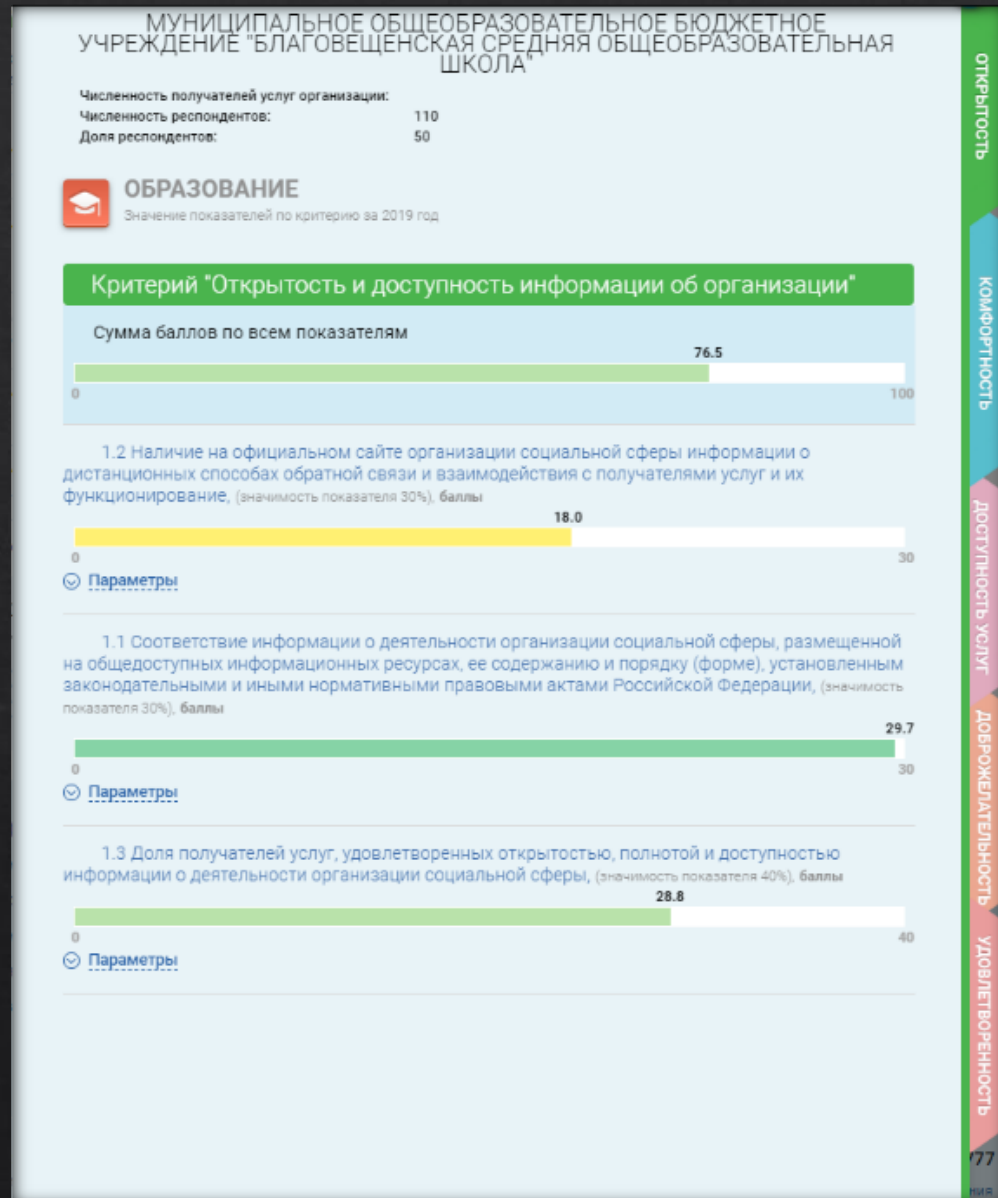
МУНИЦИПАЛЬНОЕ ОБЩЕОБРАЗОВАТЕЛЬНОЕ БЮДЖЕТНОЕ УЧРЕЖДЕНИЕ "БЛАГОВЕЩЕНСКАЯ СРЕДНЯЯ ОБЩЕОБРАЗОВАТЕЛЬНАЯ ШКОЛА"

Численность получателей услуг организации:
Численность респондентов: 110
Доля респондентов: 50

ОБРАЗОВАНИЕ
Значение показателей по критерию за 2019 год

Критерий "Открытость и доступность информации об организации"

Сумма баллов по всем показателям
76.5
0 100

1.2 Наличие на официальном сайте организации социальной сферы информации о дистанционных способах обратной связи и взаимодействия с получателями услуг и их функционирование, (значимость показателя 30%), баллы
18.0
0 30
Параметры

1.1 Соответствие информации о деятельности организации социальной сферы, размещенной на общедоступных информационных ресурсах, ее содержанию и порядку (форме), установленным законодательными и иными нормативными правовыми актами Российской Федерации, (значимость показателя 30%), баллы
29.7
0 30
Параметры

1.3 Доля получателей услуг, удовлетворенных открытостью, полнотой и доступностью информации о деятельности организации социальной сферы, (значимость показателя 40%), баллы
28.8
0 40
Параметры

ОТКРЫТОСТЬ
КОМФОРТНОСТЬ
ДОСТУПНОСТЬ УСЛУГ
ДОБРОЖЕЛАТЕЛЬНОСТЬ
УДОВЛЕТВОРЕННОСТЬ
77